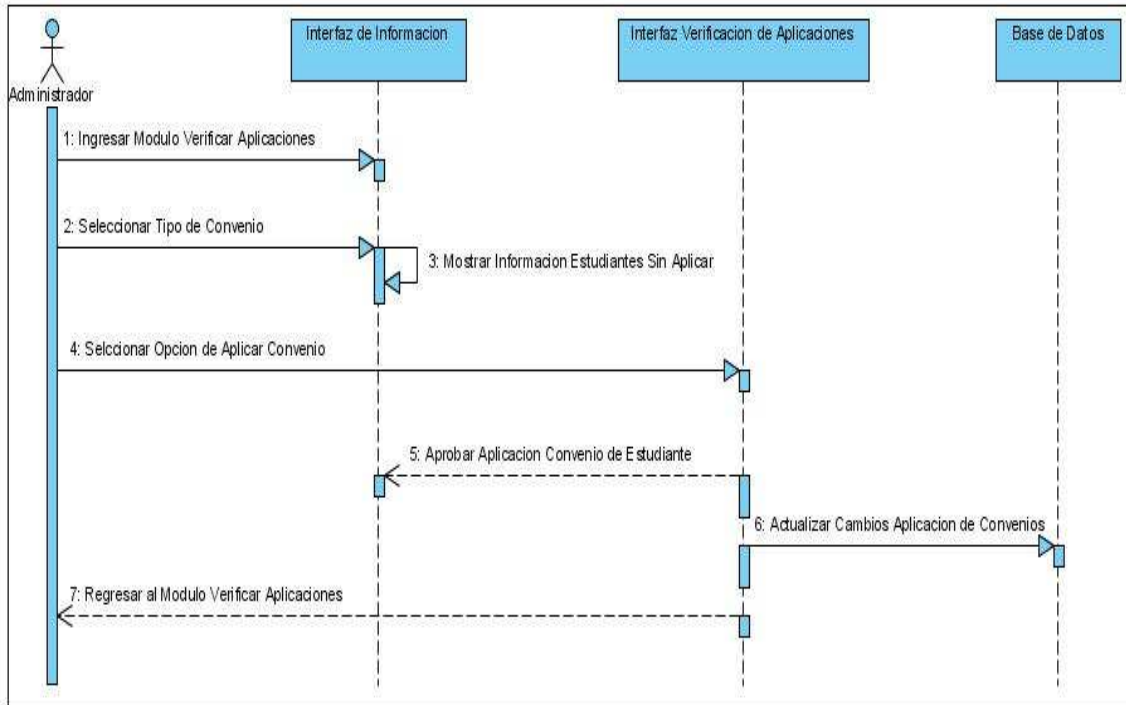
Administrador

Interfaz de Informacion

Interfaz Verificacion de Aplicaciones

Base de Datos

1: Ingresar Modulo Verificar Aplicaciones

2: Seleccionar Tipo de Convenio

3: Mostrar Informacion Estudiantes Sin Aplicar

4: Selccionar Opcion de Aplicar Convenio

5: Aprobar Aplicacion Convenio de Estudiante

6: Actualizar Cambios Aplicacion de Convenios

7: Regresar al Modulo Verificar Aplicaciones